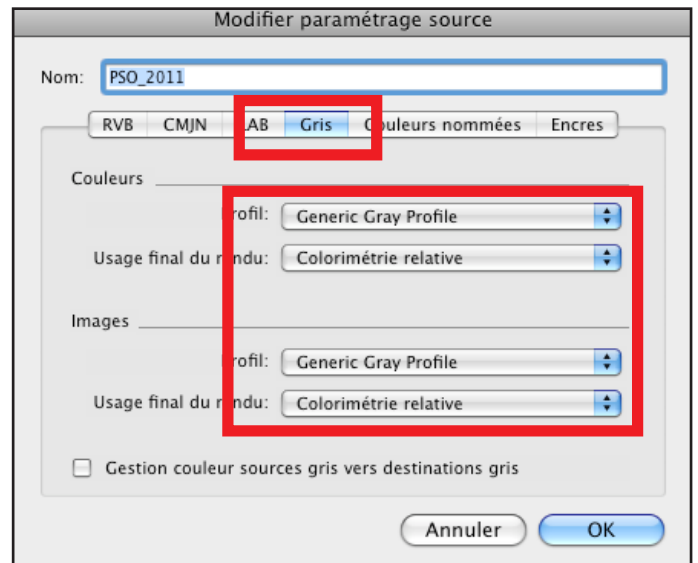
Modifier paramétrage source

Nom: PSO_2011

RVB | CMJN | LAB | Gris | Couleurs nommées | Encres

Couleurs

Profil: Generic Gray Profile

Usage final du rendu: Colorimétrie relative

Images

Profil: Generic Gray Profile

Usage final du rendu: Colorimétrie relative

Gestion couleur sources gris vers destinations gris

Annuler OK